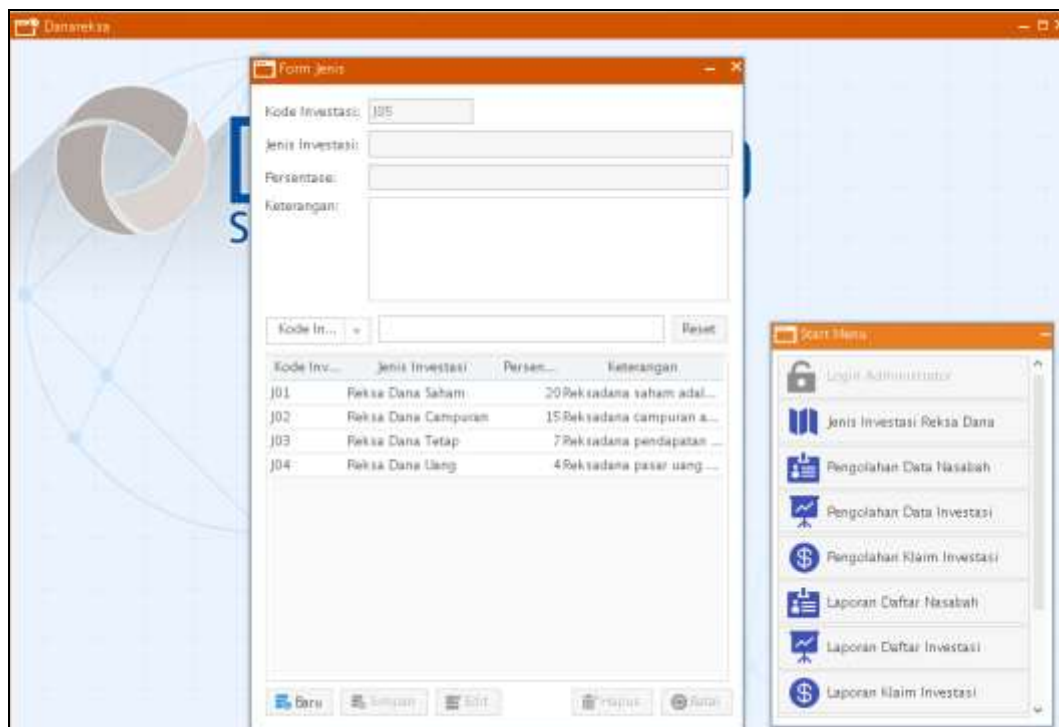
Danareksa

Form Jenis

Kode Investasi: J05

Jenis Investasi:

Persentase:

Keterangan:

Kode In... Reset

| Kode Inv... | Jenis Investasi | Persen... | Keterangan |
|---|---|---|---|
| J01 | Reksa Dana Saham | 20 | Reksadana saham adal... |
| J02 | Reksa Dana Campuran | 15 | Reksadana campuran a... |
| J03 | Reksa Dana Tetap | 7 | Reksadana pendapatan ... |
| J04 | Reksa Dana Uang | 4 | Reksadana pasar uang ... |

Baru Simpan Edit Hapus Batal

Start Menu

Login Administrator

Jenis Investasi Reksa Dana

Pengolahan Data Nasabah

Pengolahan Data Investasi

Pengolahan Klaim Investasi

Laporan Daftar Nasabah

Laporan Daftar Investasi

Laporan Klaim Investasi